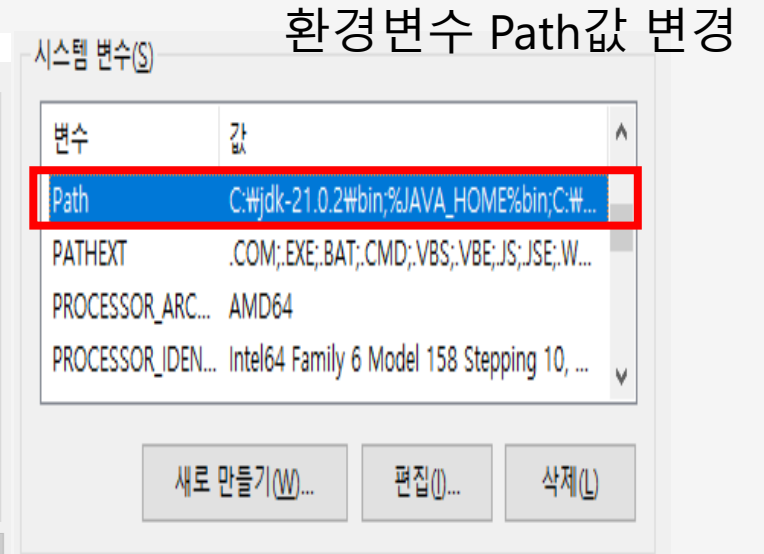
환경변수 Path값 변경

시스템 변수(S)

| 변수 | 값 |
|---|---|
| Path | C:₩jdk-21.0.2₩bin;%JAVA_HOME%bin;C:₩... |
| PATHEXT | .COM;.EXE;.BAT;.CMD;.VBS;.VBE;.JS;.JSE;.W... |
| PROCESSOR_ARC... | AMD64 |
| PROCESSOR_IDEN... | Intel64 Family 6 Model 158 Stepping 10, ... |

새로 만들기(W)...
편집(I)...
삭제(L)